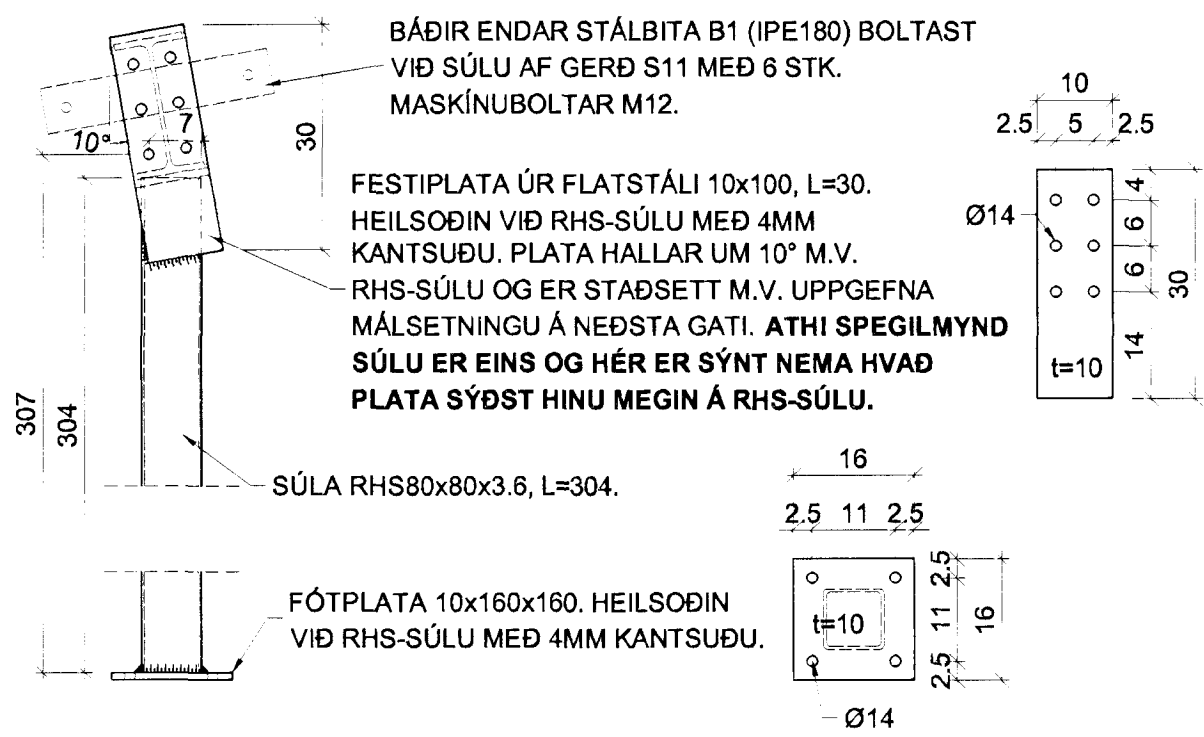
BÁÐIR ENDAR STÁLBITA B1 (IPE180) BOLTAST VIÐ SÚLU AF GERÐ S11 MEÐ 6 STK. MASKÍNUBOLTAR M12.

10°
7
30

FESTIPLATA ÚR FLATSTÁLI 10x100, L=30. HEILSOÐIN VIÐ RHS-SÚLU MEÐ 4MM KANTSUÐU. PLATA HALLAR UM 10° M.V. RHS-SÚLU OG ER STAÐSETT M.V. UPPGEFNA MÁLSETNINGU Á NEÐSTA GATI. **ATHI SPEGILMYND SÚLU ER EINS OG HÉR ER SÝNT NEMA HVAÐ PLATA SÝÐST HINU MEGIN Á RHS-SÚLU.**

10
2.5 5 2.5
Ø14
4
6
6
30
14
t=10

307
304

SÚLA RHS80x80x3.6, L=304.

16
2.5 11 2.5
t=10
2.5
11
16
2.5
Ø14

FÓTPLATA 10x160x160. HEILSOÐIN VIÐ RHS-SÚLU MEÐ 4MM KANTSUÐU.